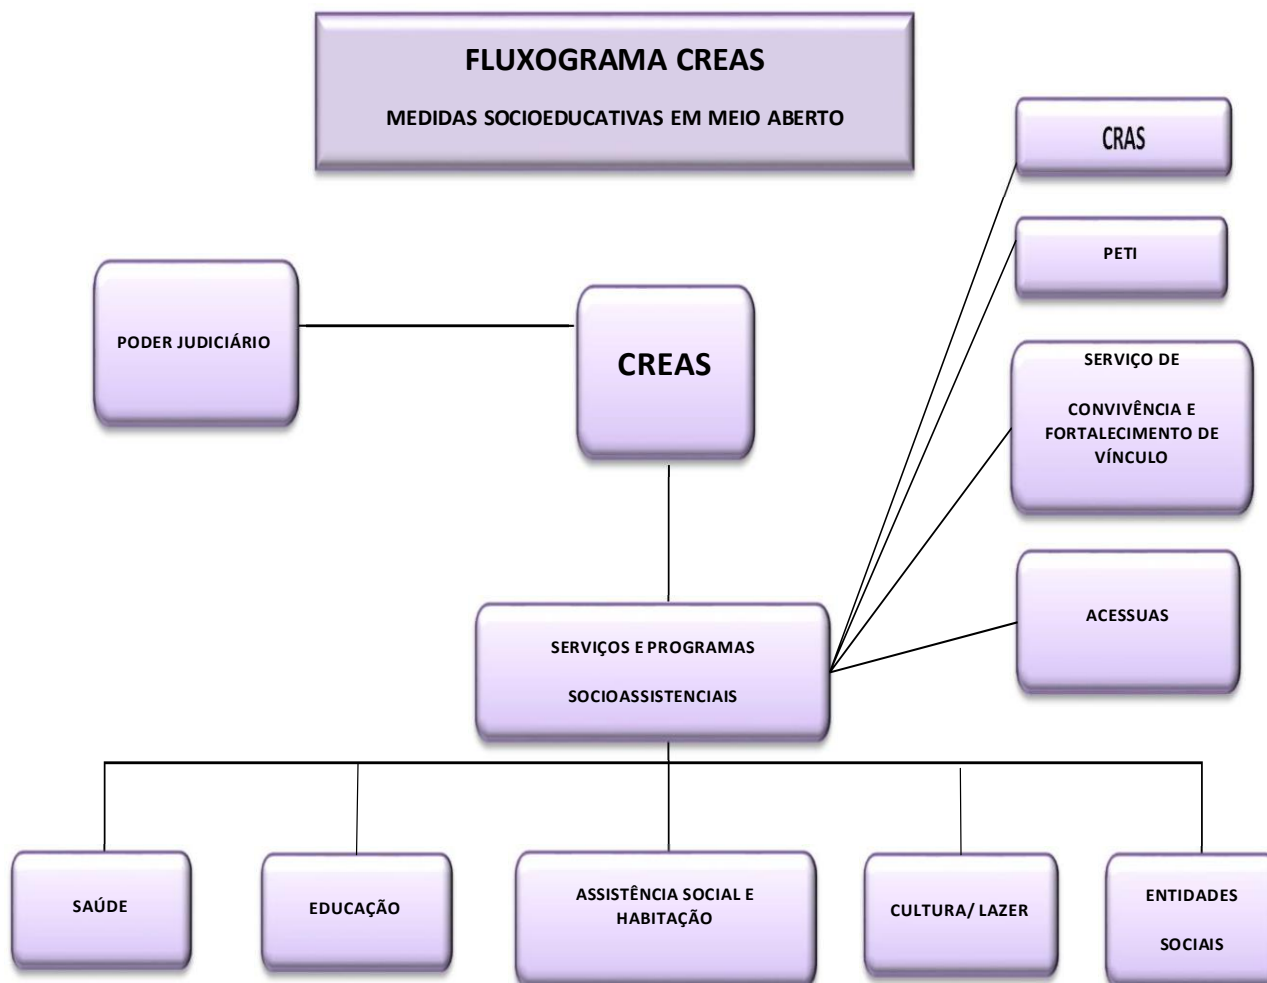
FLUXOGRAMA CREAS

MEDIDAS SOCIOEDUCATIVAS EM MEIO ABERTO

CRAS

PETI

PODER JUDICIÁRIO

CREAS

SERVIÇO DE

CONVIVÊNCIA E FORTALECIMENTO DE VÍNCULO

ACESSUAS

SERVIÇOS E PROGRAMAS

SOCIOASSISTENCIAIS

SAÚDE

EDUCAÇÃO

ASSISTÊNCIA SOCIAL E HABITAÇÃO

CULTURA/ LAZER

ENTIDADES

SOCIAIS